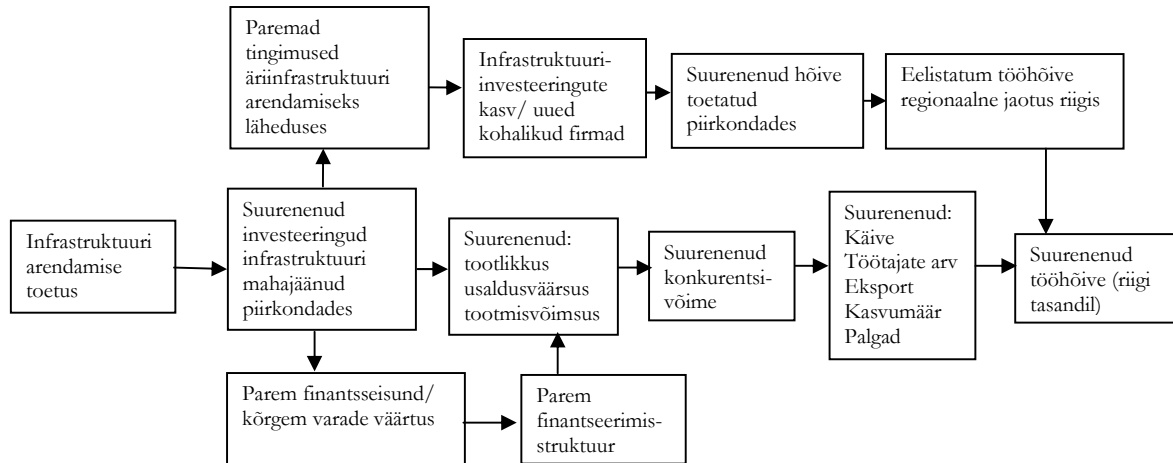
Paremad tingimused äriinfrastruktuuri arendamiseks läheduses

Infrastruktuuriinvesteeringute kasv/ uued kohalikud firmad

Suurenenud hõive toetatud piirkondades

Eelistatum tööhõive regionaalne jaotus riigis

Infrastruktuuri arendamise toetus

Suurenenud investeeringud infrastruktuuri mahajäänud piirkondades

Suurenenud: tootlikkus usaldusväärsus tootmisvõimsus

Suurenenud konkurentsivõime

Suurenenud: Käive Töötajate arv Eksport Kasvumäär Palgad

Suurenenud tööhõive (riigi tasandil)

Parem finantsseisund/ kõrgem varade väärtus

Parem finantseerimisstruktuur